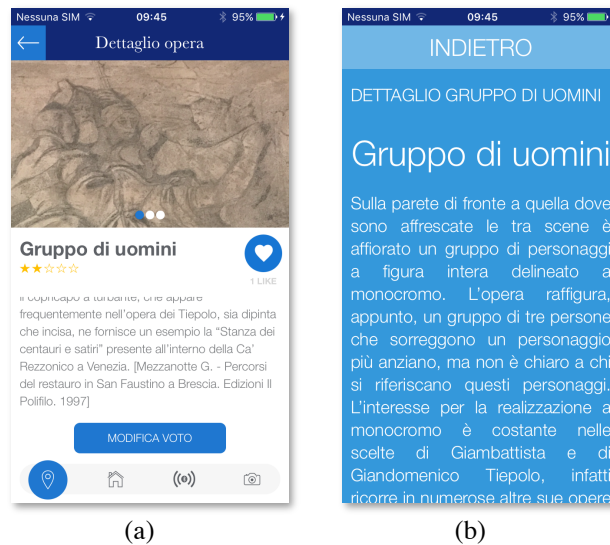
Nessuna SIM 09:45 95%

Dettaglio opera

Gruppo di uomini

★★☆☆☆

1 LIKE

il copricapo a turbante, che appare frequentemente nell'opera dei Tiepolo, sia dipinta che incisa, ne fornisce un esempio la "Stanza dei centauri e satiri" presente all'interno della Ca' Rezzonico a Venezia. [Mezzanotte G. - Percorsi del restauro in San Faustino a Brescia. Edizioni Il Polifilo. 1997]

MODIFICA VOTO

(a)

Nessuna SIM 09:45 95%

INDIETRO

DETTAGLIO GRUPPO DI UOMINI

Gruppo di uomini

Sulla parete di fronte a quella dove sono affrescate le tra scene è affiorato un gruppo di personaggi a figura intera delineato a monocromo. L'opera raffigura, appunto, un gruppo di tre persone che sorreggono un personaggio più anziano, ma non è chiaro a chi si riferiscano questi personaggi. L'interesse per la realizzazione a monocromo è costante nelle scelte di Giambattista e di Giandomenico Tiepolo, infatti ricorre in numerose altre sue opere

(b)